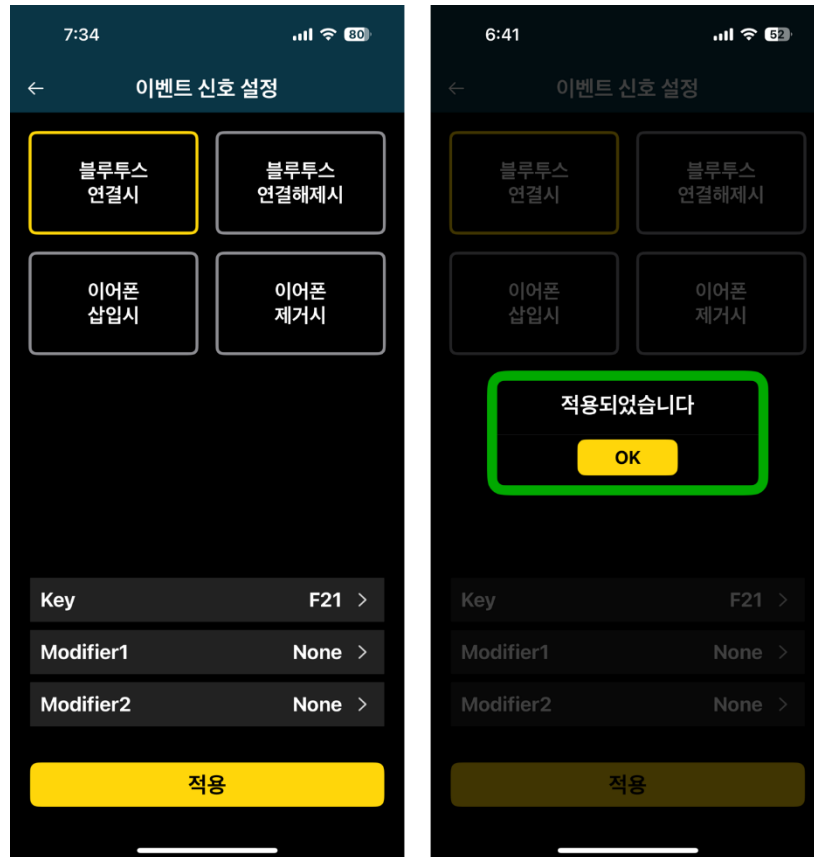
7:34 80

← 이벤트 신호 설정

블루투스 연결시

블루투스 연결해제시

이어폰 삽입시

이어폰 제거시

Key F21 >

Modifier1 None >

Modifier2 None >

적용

6:41 52

← 이벤트 신호 설정

블루투스 연결시

블루투스 연결해제시

이어폰 삽입시

이어폰 제거시

적용되었습니다

OK

Key F21 >

Modifier1 None >

Modifier2 None >

적용